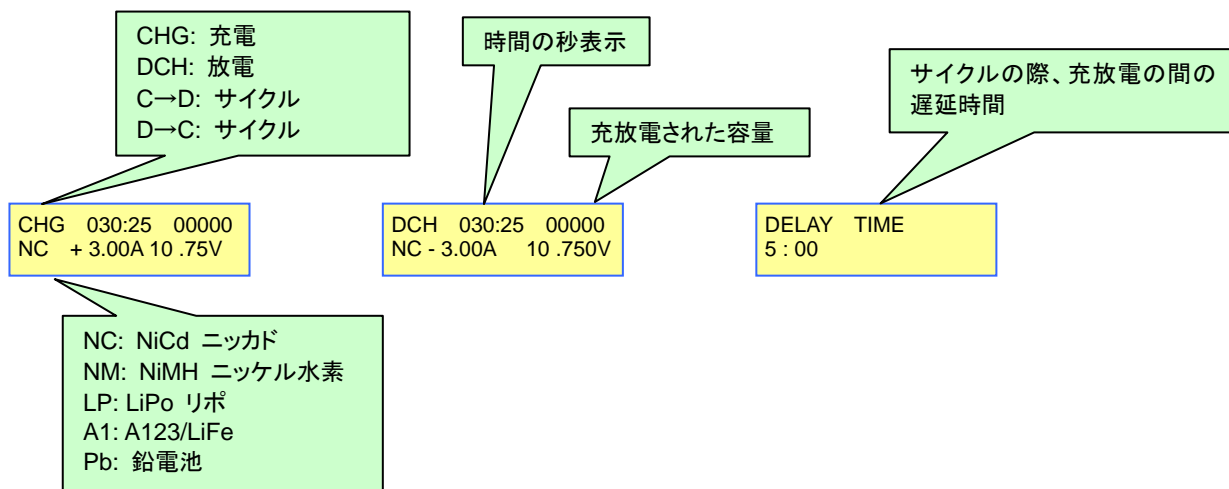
CHG: 充電
DCH: 放電
C→D: サイクル
D→C: サイクル

CHG 030:25 00000
NC + 3.00A 10 .75V

NC: NiCd ニッカド
NM: NiMH ニッケル水素
LP: LiPo リポ
A1: A123/LiFe
Pb: 鉛電池

時間の秒表示

充放電された容量

DCH 030:25 00000
NC - 3.00A 10 .750V

サイクルの際、充放電の間の遅延時間

DELAY TIME
5 : 00